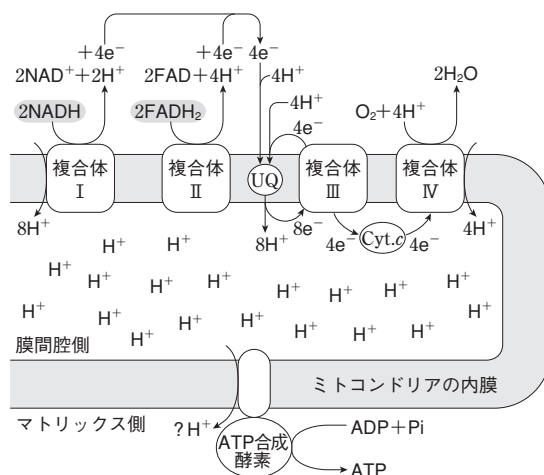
$+4e^-$ $+4e^-$ $4e^-$

$2NAD^+ + 2H^+$ $2FAD + 4H^+$ $4H^+$ $2H_2O$

2NADH 2FADH$_2$ $4H^+$ $O_2 + 4H^+$

$4e^-$

複合体 Ⅰ 複合体 Ⅱ UQ 複合体 Ⅲ 複合体 Ⅳ

$8H^+$ $8H^+$ $8e^-$ $4e^-$ Cyt.$c$ $4e^-$ $4H^+$

$H^+$ $H^+$ $H^+$ $H^+$ $H^+$ $H^+$ $H^+$ $H^+$ $H^+$ $H^+$ $H^+$ $H^+$ $H^+$ $H^+$ $H^+$ $H^+$ $H^+$ $H^+$ $H^+$

膜間腔側

ミトコンドリアの内膜

マトリックス側 ? $H^+$

ATP合成酵素

ADP＋Pi

ATP